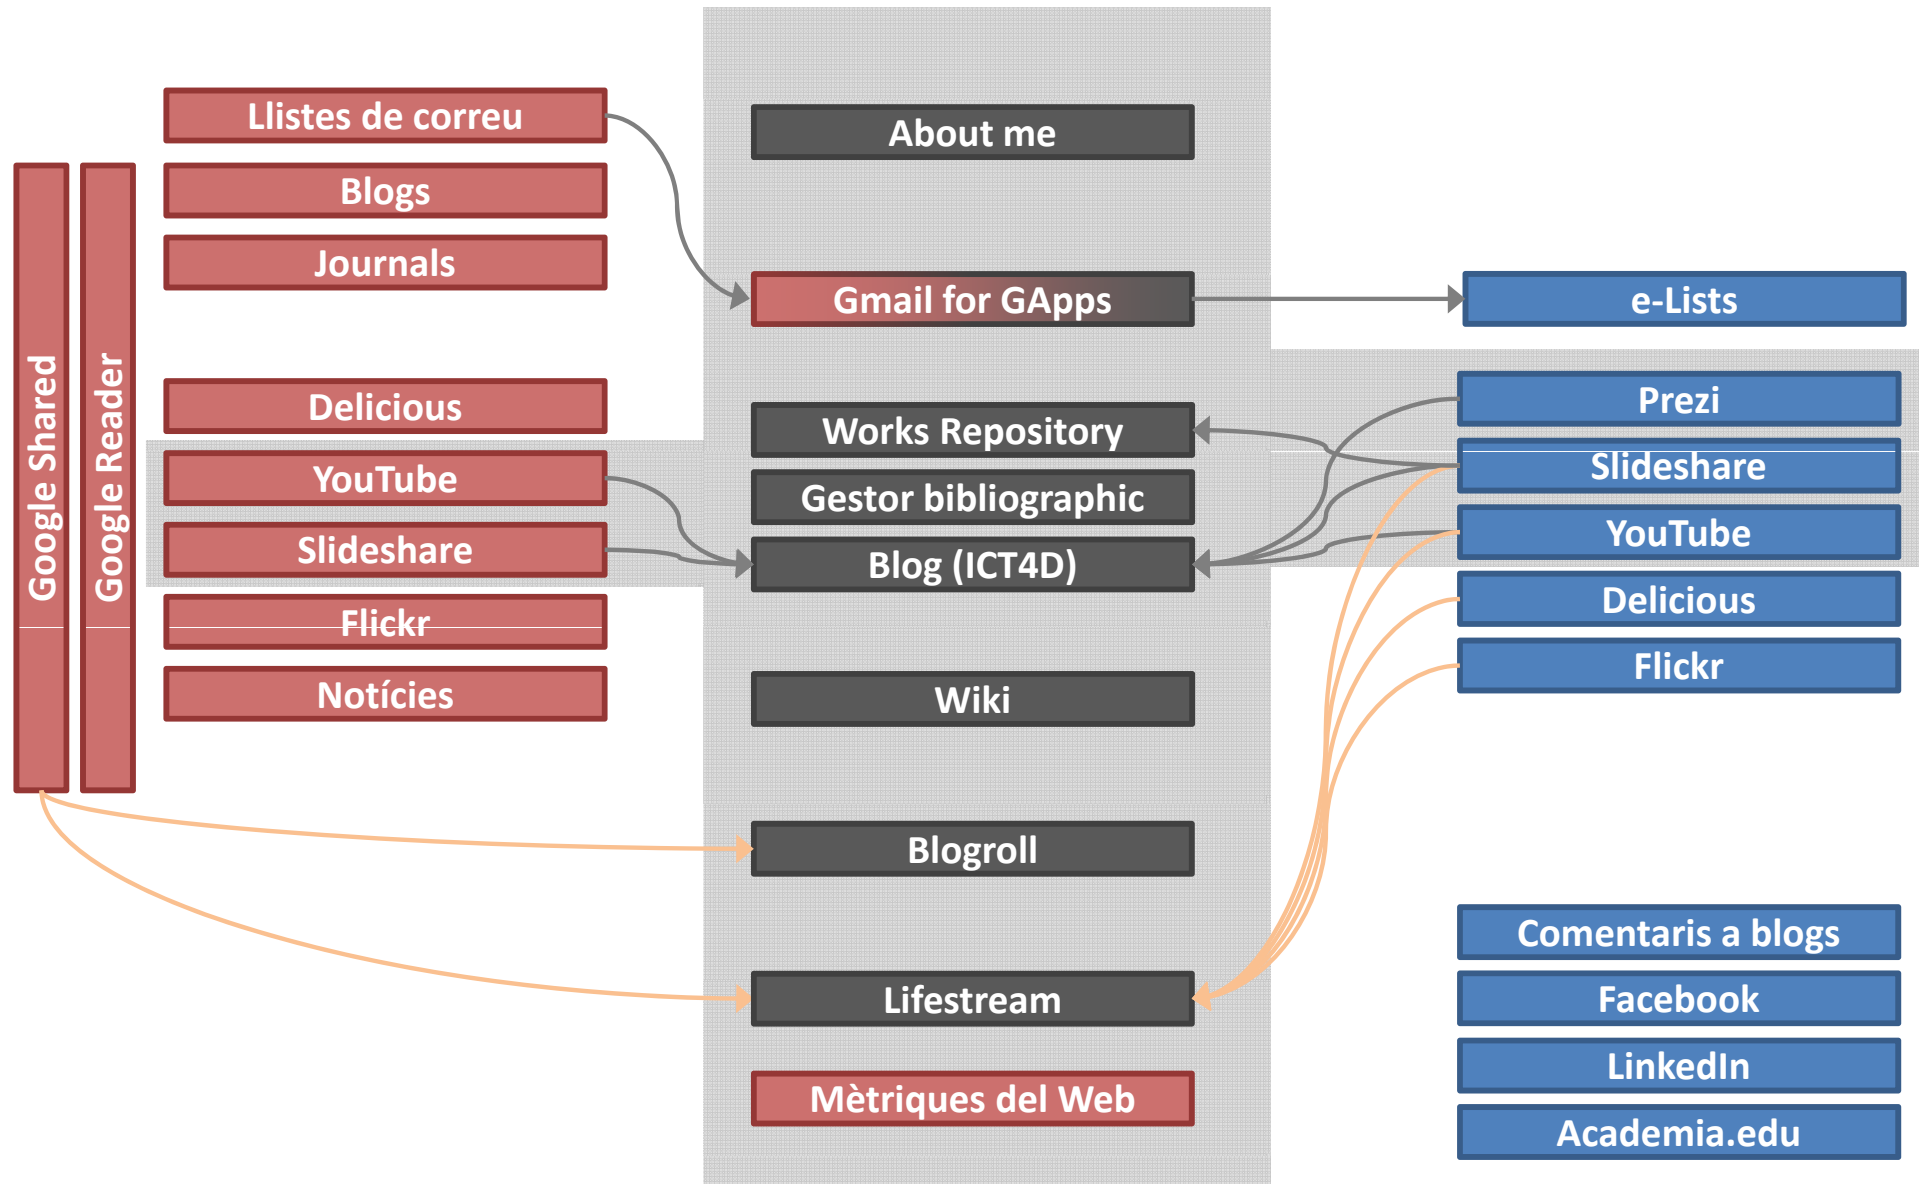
Google Shared

Google Reader

Llistes de correu

Blogs

Journals

Delicious

YouTube

Slideshare

Flickr

Notícies

About me

Gmail for GApps

Works Repository

Gestor bibliographic

Blog (ICT4D)

Wiki

Blogroll

Lifestream

Mètriques del Web

e-Lists

Prezi

Slideshare

YouTube

Delicious

Flickr

Comentaris a blogs

Facebook

LinkedIn

Academia.edu